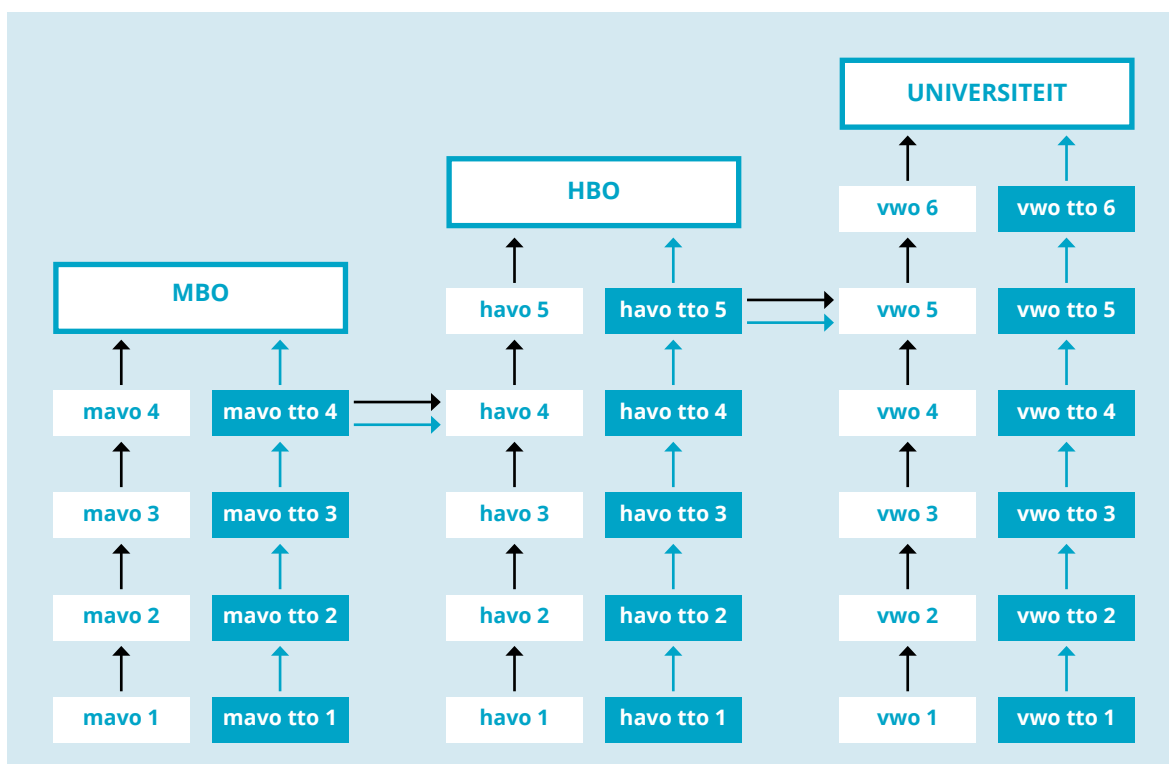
UNIVERSITEIT

HBO

vwo 6
vwo tto 6

MBO

havo 5
havo tto 5

vwo 5
vwo tto 5

mavo 4
mavo tto 4

havo 4
havo tto 4

vwo 4
vwo tto 4

mavo 3
mavo tto 3

havo 3
havo tto 3

vwo 3
vwo tto 3

mavo 2
mavo tto 2

havo 2
havo tto 2

vwo 2
vwo tto 2

mavo 1
mavo tto 1

havo 1
havo tto 1

vwo 1
vwo tto 1